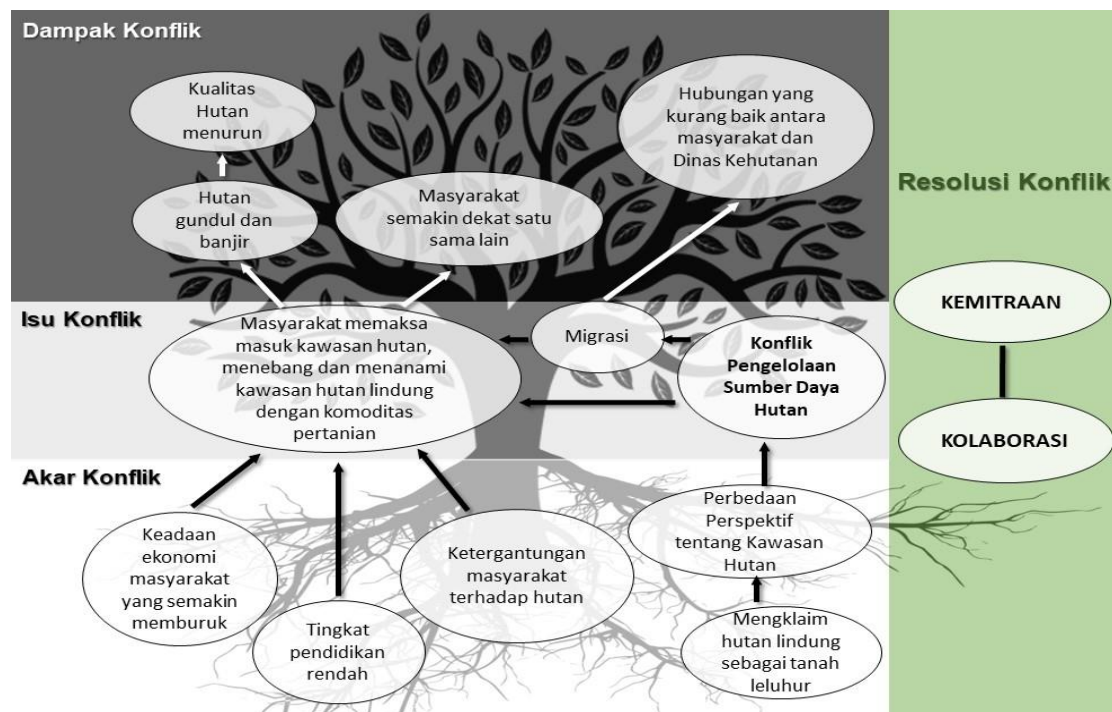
Dampak Konflik

Kualitas Hutan menurun

Hutan gundul dan banjir

Masyarakat semakin dekat satu sama lain

Hubungan yang kurang baik antara masyarakat dan Dinas Kehutanan

Resolusi Konflik

Isu Konflik

Masyarakat memaksa masuk kawasan hutan, menebang dan menanami kawasan hutan lindung dengan komoditas pertanian

Migrasi

Konflik Pengelolaan Sumber Daya Hutan

KEMITRAAN

KOLABORASI

Akar Konflik

Keadaan ekonomi masyarakat yang semakin memburuk

Tingkat pendidikan rendah

Ketergantungan masyarakat terhadap hutan

Perbedaan Perspektif tentang Kawasan Hutan

Mengklaim hutan lindung sebagai tanah leluhur